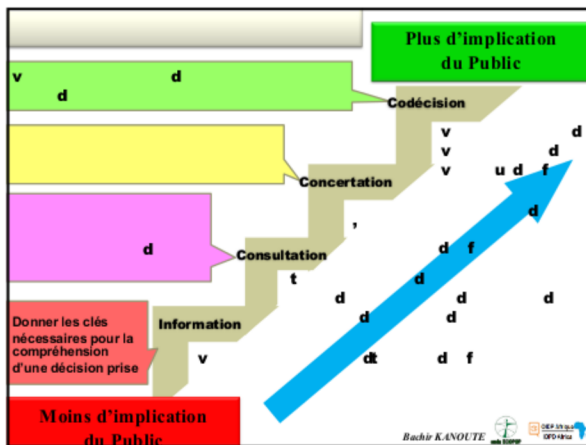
Plus d'implication du Public

v d
d

Codécision

Concertation

Consultation

d

Information

Donner les clés nécessaires pour la compréhension d'une décision prise

v

v d
v d
v u d f
d
,
d f
t
d
d d d
d d
dt d f

Moins d'implication du Public

Bachir KANOUTE